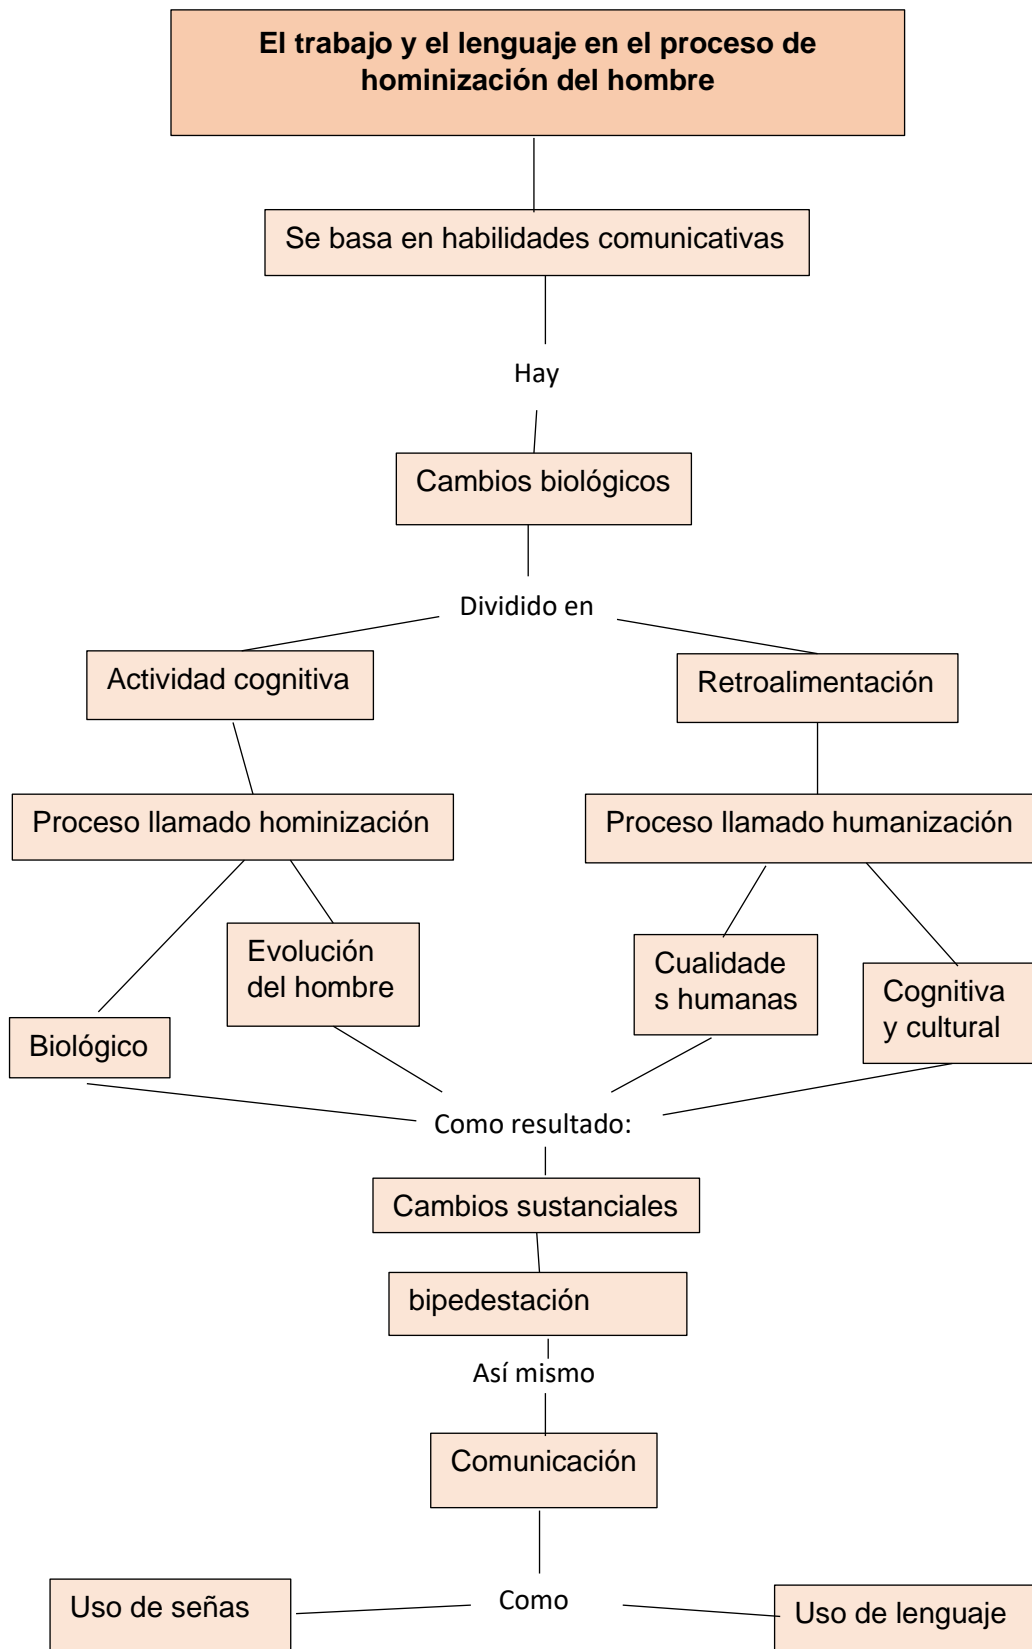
El trabajo y el lenguaje en el proceso de hominización del hombre

Se basa en habilidades comunicativas

Hay

Cambios biológicos

Dividido en

Actividad cognitiva

Retroalimentación

Proceso llamado hominización

Proceso llamado humanización

Biológico

Evolución del hombre

Cualidade s humanas

Cognitiva y cultural

Como resultado:

Cambios sustanciales

bipedestación

Así mismo

Comunicación

Como

Uso de señas

Uso de lenguaje